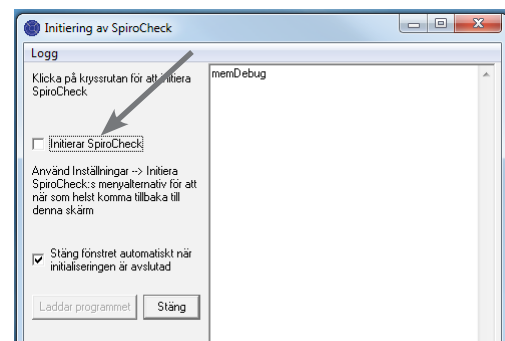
Initiering av SpiroCheck

Logg

Klicka på kryssrutan för att initiera SpiroCheck

Initierar SpiroCheck

Använd Inställningar --> Initiera SpiroCheck:s menyalternativ för att när som helst komma tillbaka till denna skärm

Stäng fönstret automatiskt när initialiseringen är avslutad

Laddar programmet

Stäng

memDebug